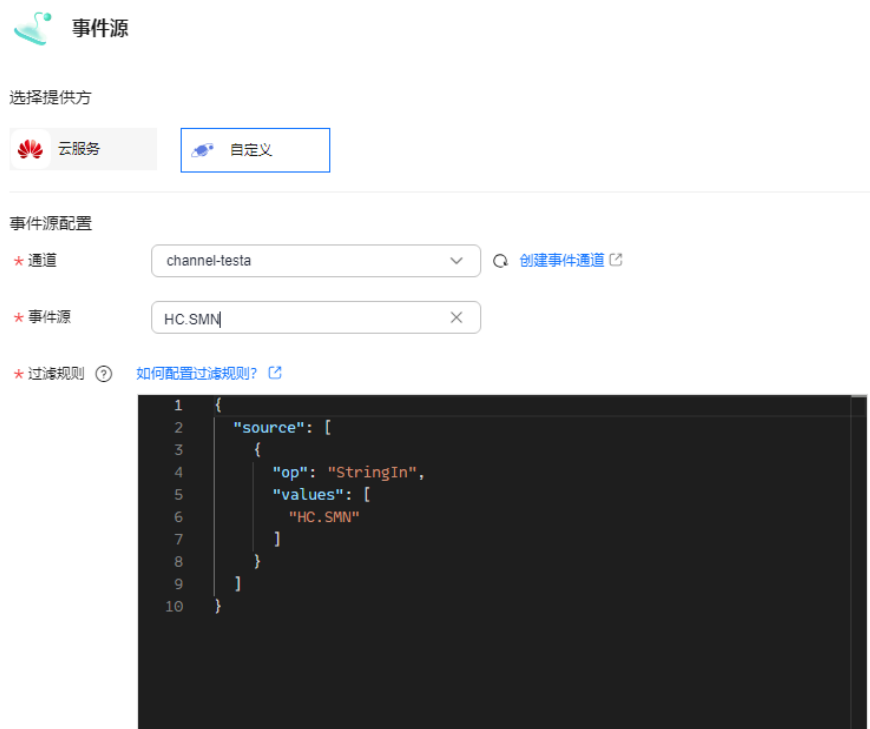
事件源

选择提供方

云服务

自定义

事件源配置

* 通道 channel-testa 创建事件通道

* 事件源 HC.SMN

* 过滤规则 ? 如何配置过滤规则？

1 {
2 "source": [
3 {
4 "op": "StringIn",
5 "values": [
6 "HC.SMN"
7 ]
8 }
9 ]
10 }